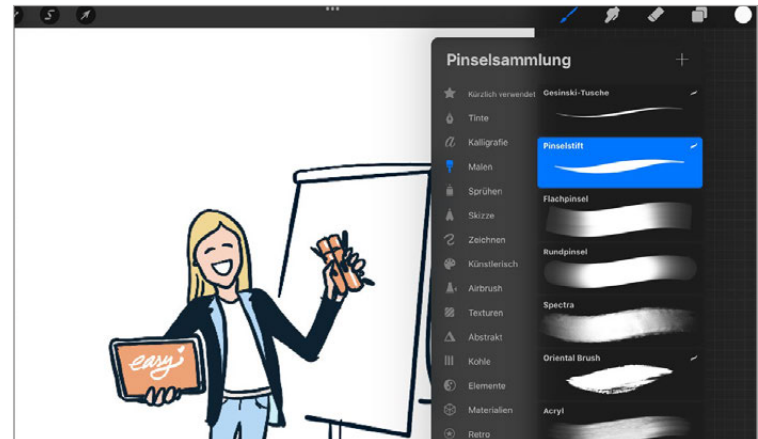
Pinselsammlung

+

Kürzlich verwendet
Tinte
Kalligrafie
Malen
Sprühen
Skizze
Zeichnen
Künstlerisch
Airbrush
Texturen
Abstrakt
Kohle
Elemente
Materialien
Retro

Gesinski-Tusche
Pinselstift
Flachpinsel
Rundpinsel
Spectra
Oriental Brush
Acryl

easy